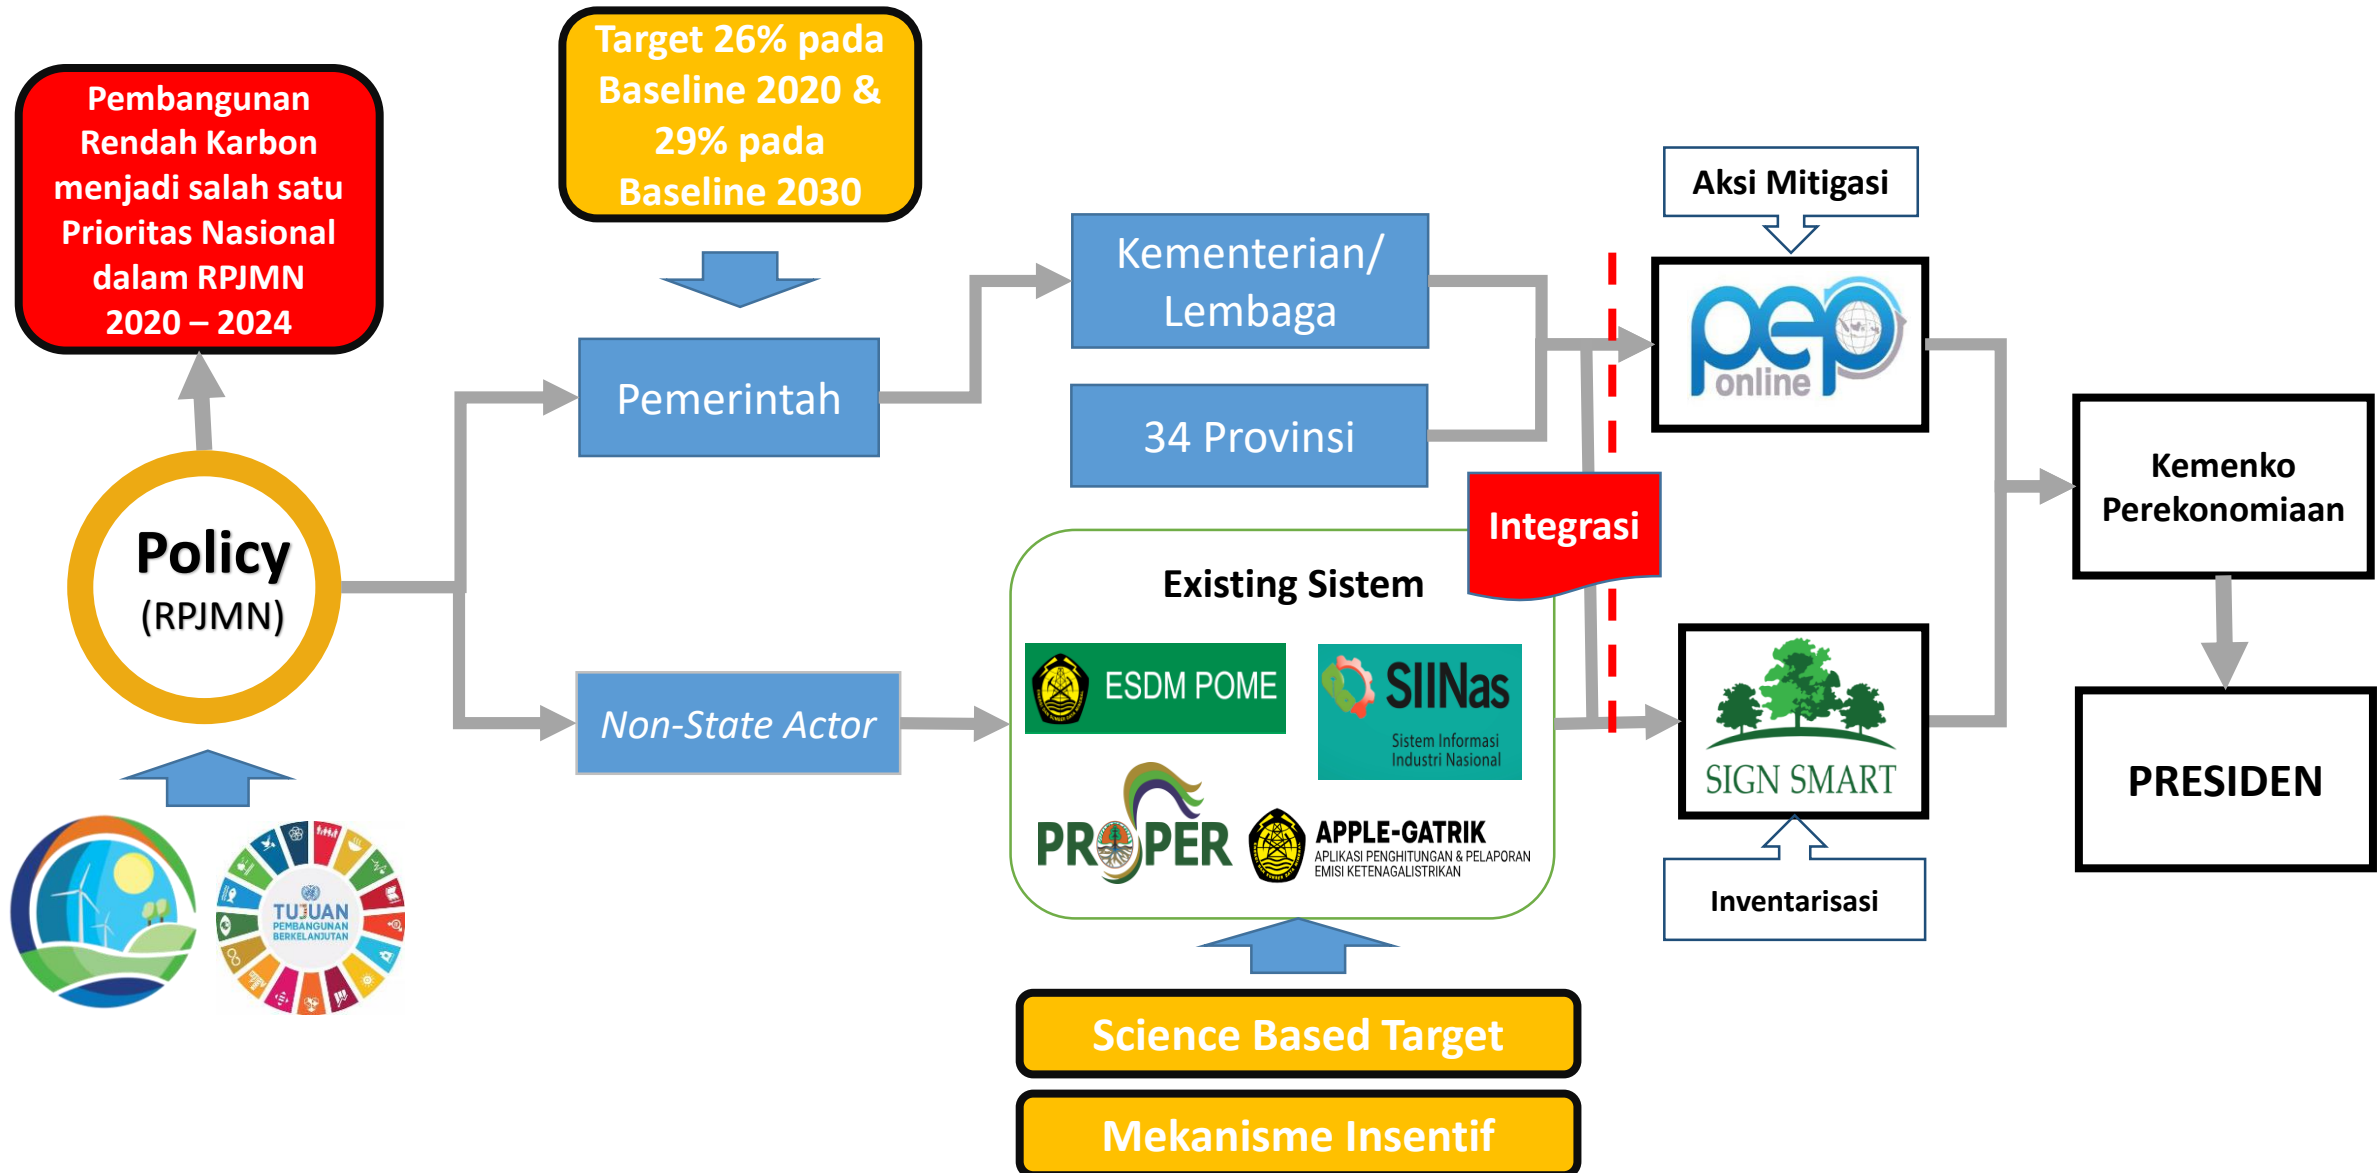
Pembangunan Rendah Karbon menjadi salah satu Prioritas Nasional dalam RPJMN 2020 – 2024

Target 26% pada Baseline 2020 & 29% pada Baseline 2030

Policy
(RPJMN)

TUJUAN PEMBANGUNAN BERKELANJUTAN

Pemerintah

Non-State Actor

Kementerian/ Lembaga

34 Provinsi

Existing Sistem

ESDM POME

SIINas
Sistem Informasi Industri Nasional

PROPER

APPLE-GATRIK
APLIKASI PENGHITUNGAN & PELAPORAN EMISI KETENAGALISTRIKAN

Integrasi

Aksi Mitigasi

pep online

SIGN SMART

Inventarisasi

Kemenko Perekonomiaan

PRESIDEN

Science Based Target

Mekanisme Insentif